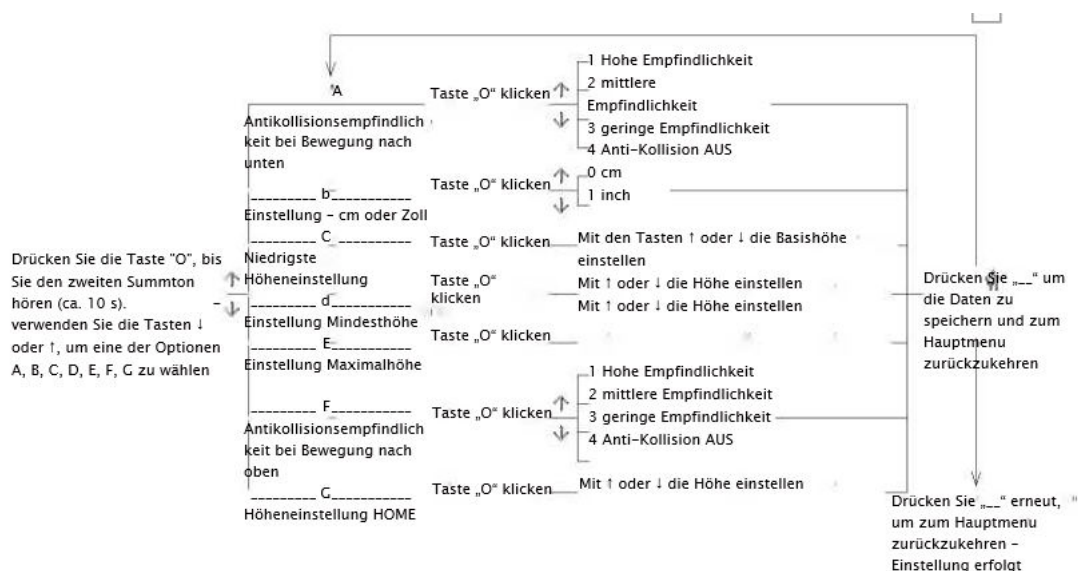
A
Antikollisionsempfindlichkeit bei Bewegung nach unten

Taste „O“ klicken

1 Hohe Empfindlichkeit
2 mittlere Empfindlichkeit
3 geringe Empfindlichkeit
4 Anti-Kollision AUS

_________ b__________
Einstellung – cm oder Zoll

Taste „O“ klicken

0 cm
1 inch

_________ C__________
Niedrigste Höheneinstellung

Taste „O“ klicken

Mit den Tasten ↑ oder ↓ die Basishöhe einstellen

Drücken Sie die Taste "O", bis Sie den zweiten Summton hören (ca. 10 s).
verwenden Sie die Tasten ↓ oder ↑, um eine der Optionen A, B, C, D, E, F, G zu wählen

_________ d__________
Einstellung Mindesthöhe

Taste „O“ klicken

Mit ↑ oder ↓ die Höhe einstellen

_________ E__________
Einstellung Maximalhöhe

Taste „O“ klicken

Mit ↑ oder ↓ die Höhe einstellen

Drücken Sie „__“ um die Daten zu speichern und zum Hauptmenu zurückzukehren

_________ F__________
Antikollisionsempfindlichkeit bei Bewegung nach oben

Taste „O“ klicken

1 Hohe Empfindlichkeit
2 mittlere Empfindlichkeit
3 geringe Empfindlichkeit
4 Anti-Kollision AUS

_________ G__________
Höheneinstellung HOME

Taste „O“ klicken

Mit ↑ oder ↓ die Höhe einstellen

Drücken Sie „__“ erneut, um zum Hauptmenu zurückzukehren – Einstellung erfolgt